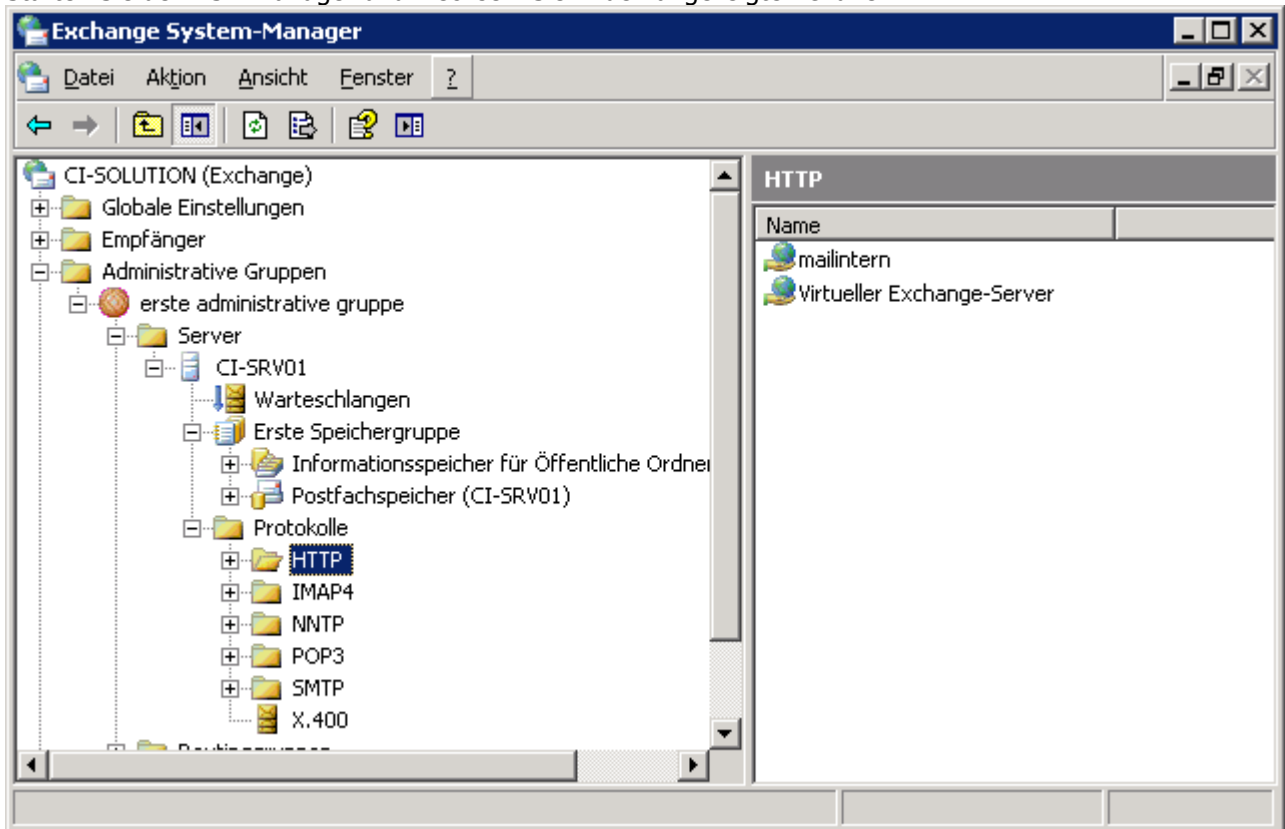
Exchange System-Manager

Datei Aktion Ansicht Fenster ?

CI-SOLUTION (Exchange)
Globale Einstellungen
Empfänger
Administrative Gruppen
erste administrative gruppe
Server
CI-SRV01
Warteschlangen
Erste Speichergruppe
Informationsspeicher für Öffentliche Ordner
Postfachspeicher (CI-SRV01)
Protokolle
HTTP
IMAP4
NNTP
POP3
SMTP
X.400
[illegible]

HTTP

Name
mailintern
Virtueller Exchange-Server